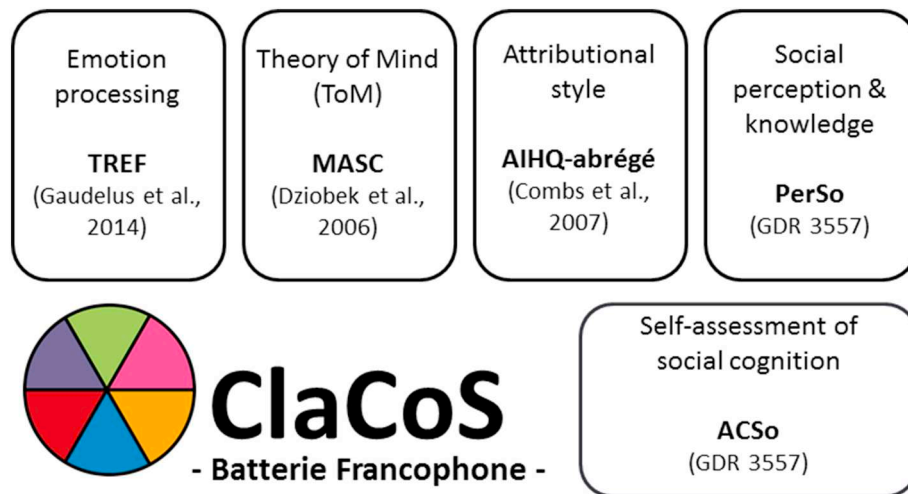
Emotion processing

TREF
(Gaudelus et al., 2014)

Theory of Mind (ToM)

MASC
(Dziobek et al., 2006)

Attributional style

AIHQ-abrégé
(Combs et al., 2007)

Social perception & knowledge

PerSo
(GDR 3557)

ClaCoS
- Batterie Francophone -

Self-assessment of social cognition

ACSo
(GDR 3557)